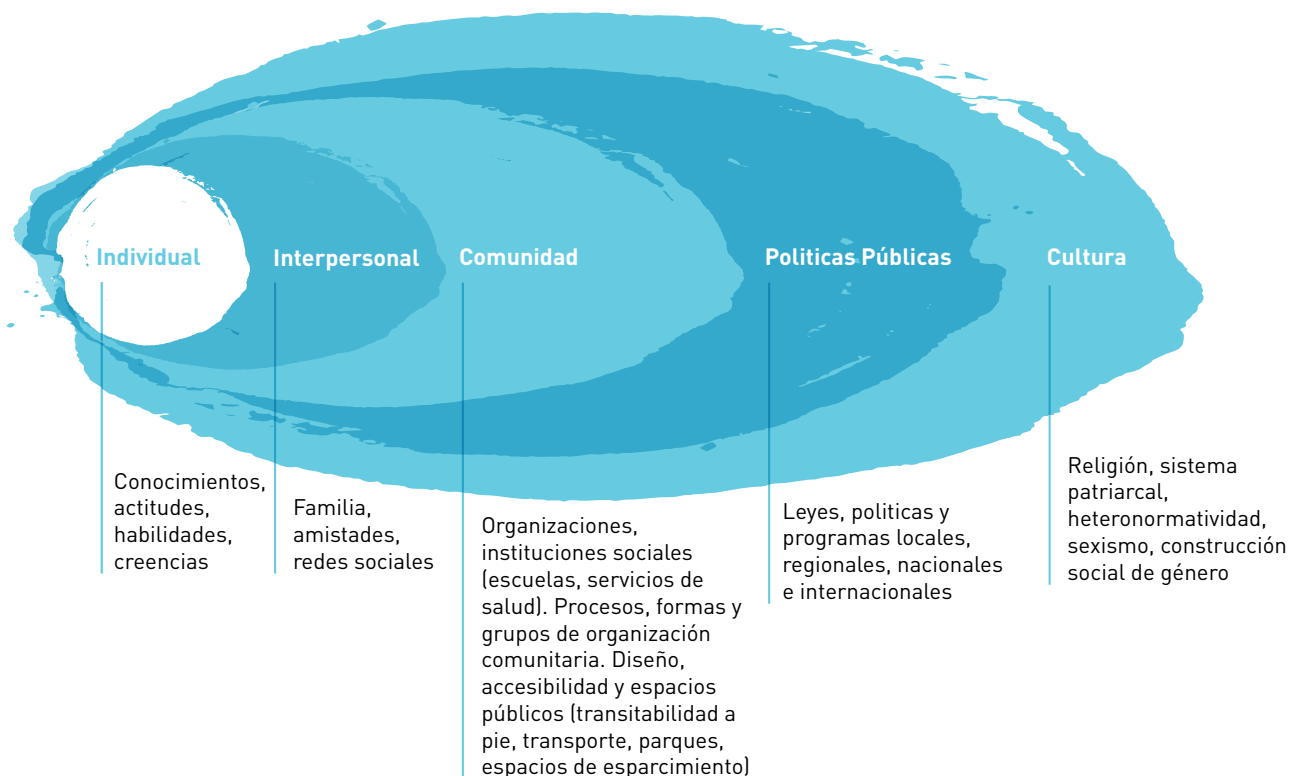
Individual

Interpersonal

Comunidad

Politicas Públicas

Cultura

Conocimientos, actitudes, habilidades, creencias

Familia, amistades, redes sociales

Organizaciones, instituciones sociales (escuelas, servicios de salud). Procesos, formas y grupos de organización comunitaria. Diseño, accesibilidad y espacios públicos (transitabilidad a pie, transporte, parques, espacios de esparcimiento)

Leyes, politicas y programas locales, regionales, nacionales e internacionales

Religión, sistema patriarcal, heteronormatividad, sexismo, construcción social de género